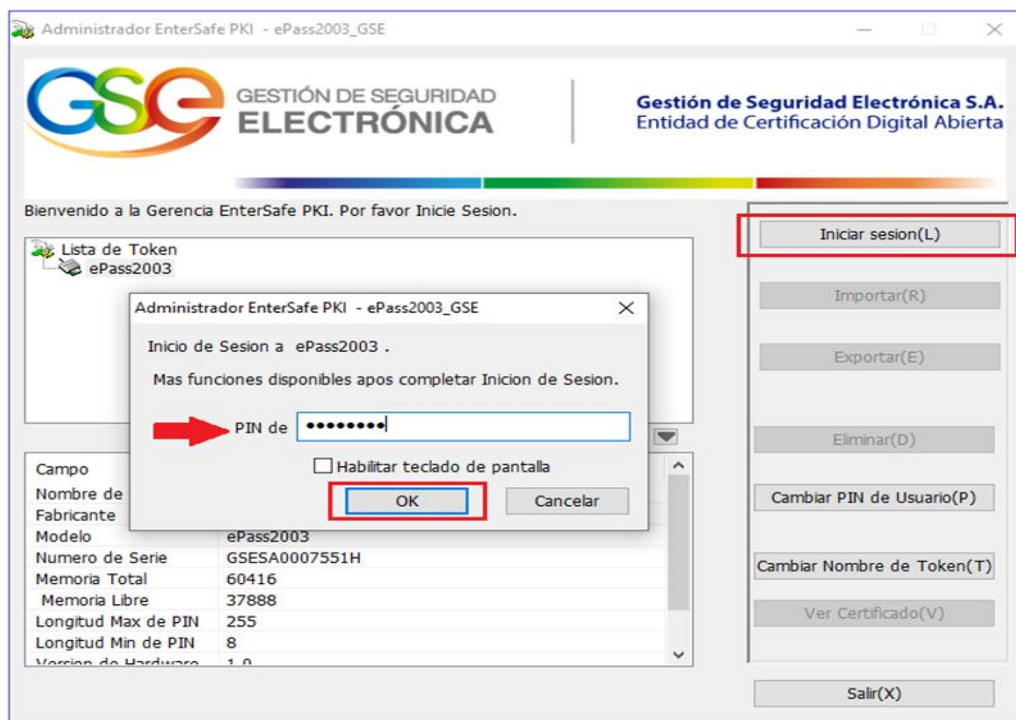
Administrador EnterSafe PKI - ePass2003_GSE

GSE GESTIÓN DE SEGURIDAD ELECTRÓNICA

Gestión de Seguridad Electrónica S.A.
Entidad de Certificación Digital Abierta

Bienvenido a la Gerencia EnterSafe PKI. Por favor Inicie Sesion.

Lista de Token
ePass2003

Administrador EnterSafe PKI - ePass2003_GSE

Inicio de Sesion a ePass2003 .

Mas funciones disponibles apos completar Inicion de Sesion.

PIN de ••••••••

Habilitar teclado de pantalla

OK
Cancelar

| Campo | |
|---|---|
| Nombre de | |
| Fabricante | |
| Modelo | ePass2003 |
| Numero de Serie | GSESA0007551H |
| Memoria Total | 60416 |
| Memoria Libre | 37888 |
| Longitud Max de PIN | 255 |
| Longitud Min de PIN | 8 |
| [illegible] | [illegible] |

Iniciar sesion(L)
Importar(R)
Exportar(E)
Eliminar(D)
Cambiar PIN de Usuario(P)
Cambiar Nombre de Token(T)
Ver Certificado(V)
Salir(X)